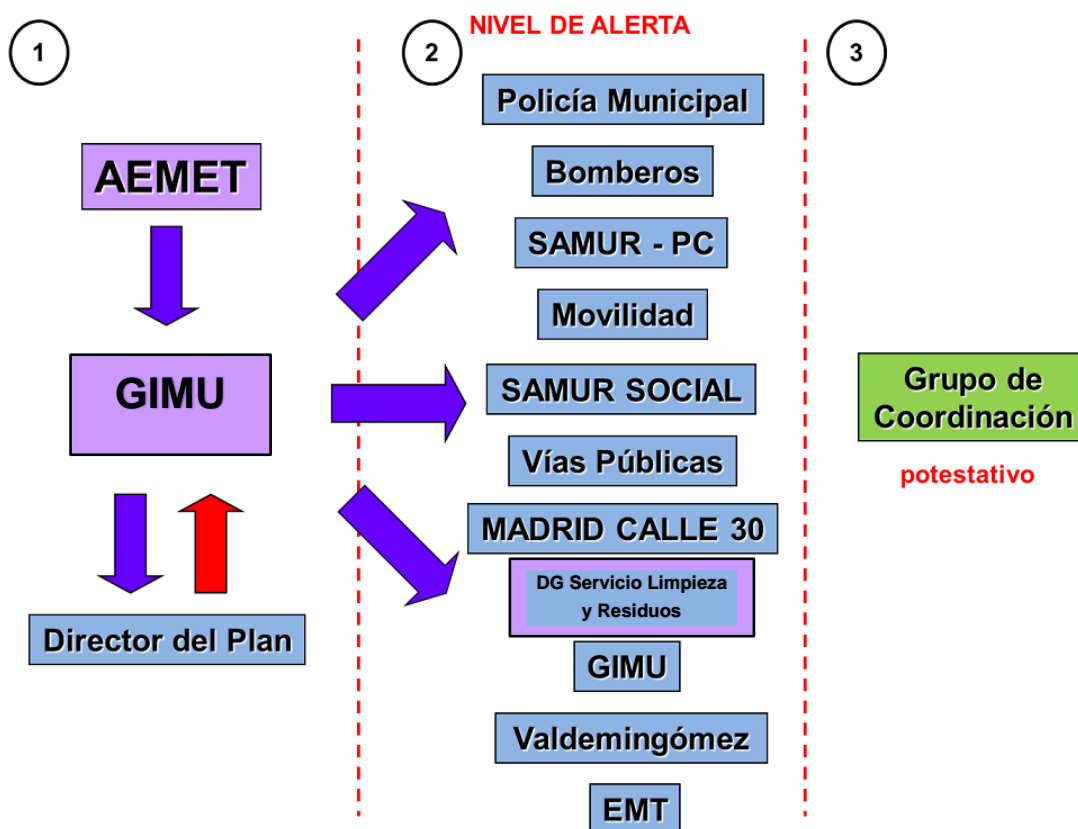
1

AEMET

GIMU

Director del Plan

NIVEL DE ALERTA

2

Policía Municipal

Bomberos

SAMUR - PC

Movilidad

SAMUR SOCIAL

Vías Públicas

MADRID CALLE 30

DG Servicio Limpieza y Residuos

GIMU

Valdemingómez

EMT

3

Grupo de Coordinación

potestativo